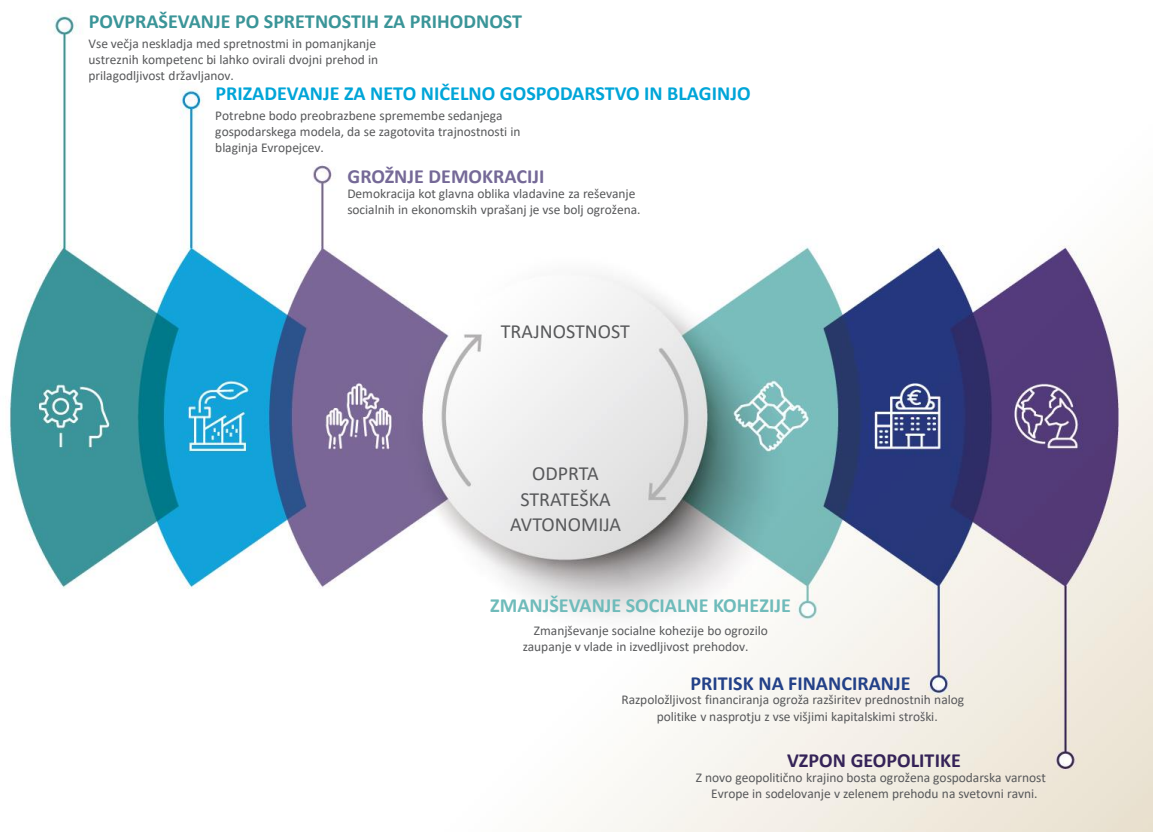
POVPRAŠEVANJE PO SPRETNOSTIH ZA PRIHODNOST
Vse večja neskladja med spretnostmi in pomanjkanje ustreznih kompetenc bi lahko ovirali dvojni prehod in prilagodljivost državljanov.

PRIZADEVANJE ZA NETO NIČELNO GOSPODARSTVO IN BLAGINJO
Potrebne bodo preobrazbene spremembe sedanjega gospodarskega modela, da se zagotovita trajnostnosti in blaginja Evropejcev.

GROŽNJE DEMOKRACIJI
Demokracija kot glavna oblika vladavine za reševanje socialnih in ekonomskih vprašanj je vse bolj ogrožena.

TRAJNOSTNOST

ODPRTA STRATEŠKA AVTONOMIJA

ZMANJŠEVANJE SOCIALNE KOHEZIJE
Zmanjševanje socialne kohezije bo ogrozilo zaupanje v vlade in izvedljivost prehodov.

PRITISK NA FINANCIRANJE
Razpoložljivost financiranja ogroža razširitev prednostnih nalog politike v nasprotju z vse višjimi kapitalskimi stroški.

VZPON GEOPOLITIKE
Z novo geopolitično krajino bosta ogrožena gospodarska varnost Evrope in sodelovanje v zelenem prehodu na svetovni ravni.